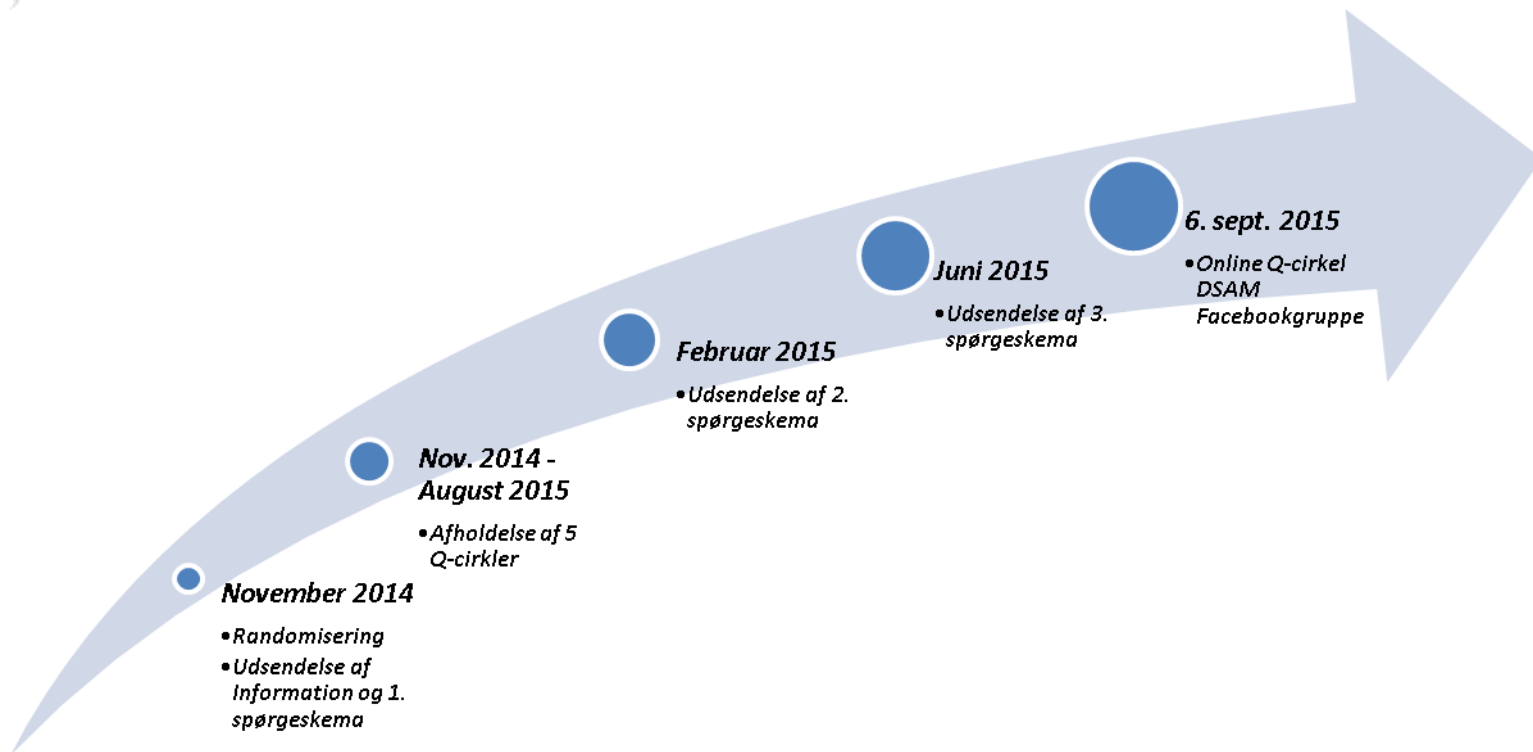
November 2014
•Randomisering
•Udsendelse af Information og 1. spørgeskema

Nov. 2014 - August 2015
•Afholdelse af 5 Q-cirkler

Februar 2015
•Udsendelse af 2. spørgeskema

Juni 2015
•Udsendelse af 3. spørgeskema

6. sept. 2015
•Online Q-cirkel DSAM Facebookgruppe